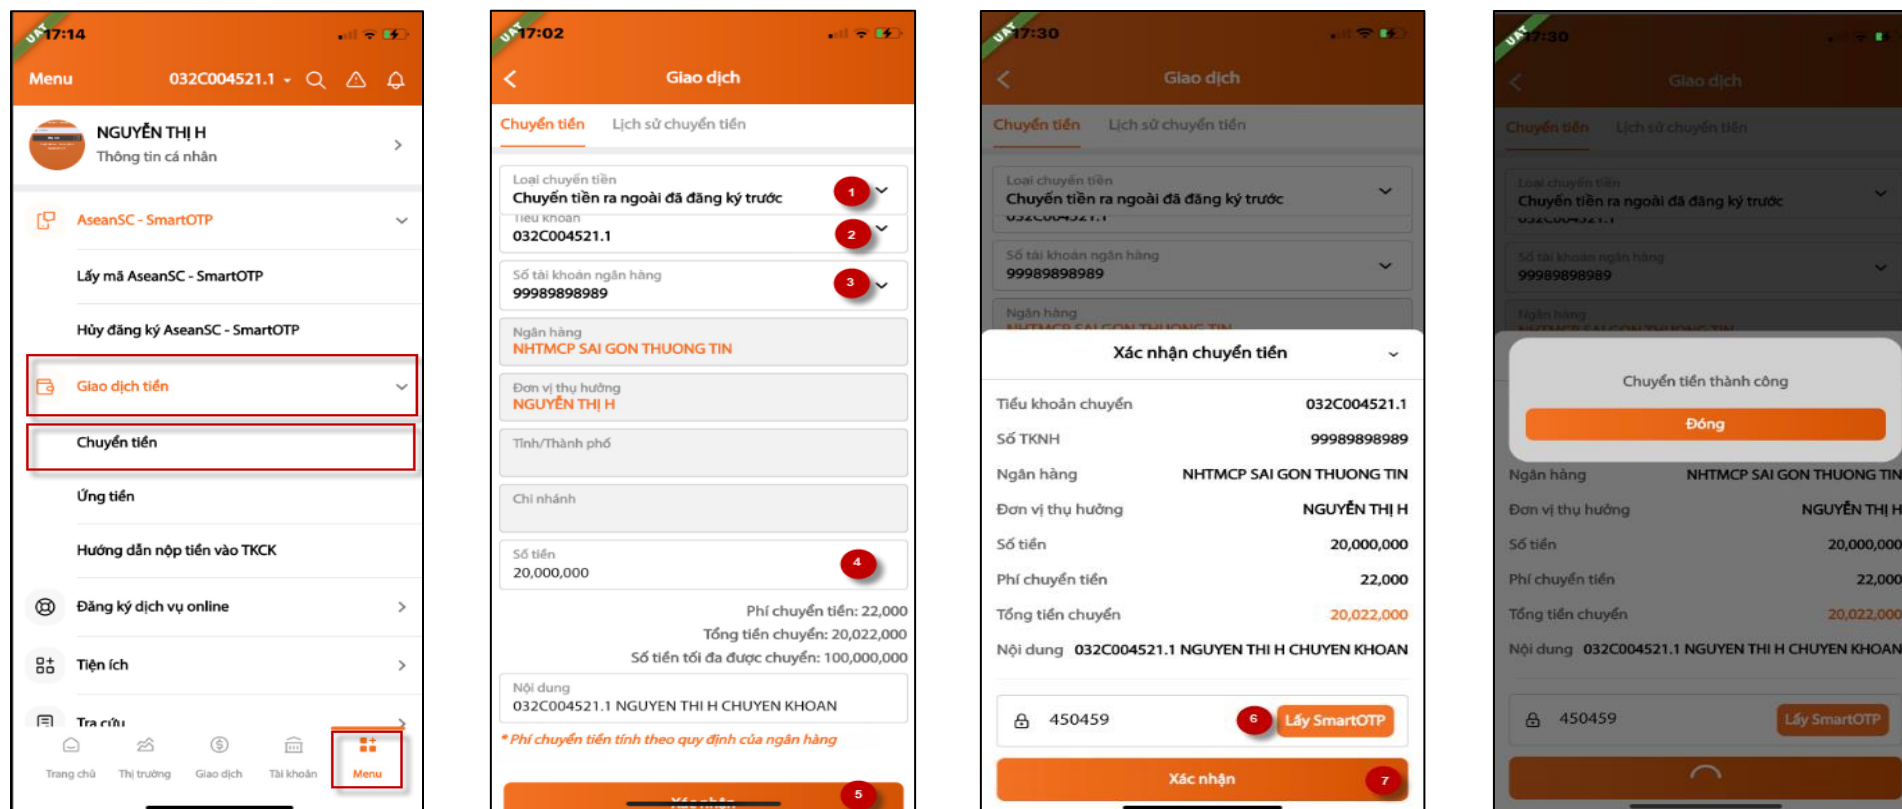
UAT 17:14

Menu 032C004521.1

NGUYỄN THỊ H
Thông tin cá nhân

AseanSC - SmartOTP

Lấy mã AseanSC - SmartOTP

Hủy đăng ký AseanSC - SmartOTP

Giao dịch tiền

Chuyển tiền

Ứng tiền

Hướng dẫn nộp tiền vào TKCK

Đăng ký dịch vụ online

Tiện ích

Tra cứu

Trang chủ Thị trường Giao dịch Tài khoản Menu

UAT 17:02

Giao dịch

Chuyển tiền Lịch sử chuyển tiền

Loại chuyển tiền
Chuyển tiền ra ngoài đã đăng ký trước 1

Tiểu khoản
032C004521.1 2

Số tài khoản ngân hàng
99989898989 3

Ngân hàng
NHTMCP SAI GON THUONG TIN

Đơn vị thụ hưởng
NGUYỄN THỊ H

Tỉnh/Thành phố

Chi nhánh

Số tiền
20,000,000 4

Phí chuyển tiền: 22,000
Tổng tiền chuyển: 20,022,000
Số tiền tối đa được chuyển: 100,000,000

Nội dung
032C004521.1 NGUYEN THI H CHUYEN KHOAN

* Phí chuyển tiền tính theo quy định của ngân hàng

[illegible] 5

UAT 17:30

Giao dịch

Chuyển tiền Lịch sử chuyển tiền

Loại chuyển tiền
Chuyển tiền ra ngoài đã đăng ký trước

Số tài khoản ngân hàng
99989898989

Ngân hàng

Xác nhận chuyển tiền

Tiểu khoản chuyển 032C004521.1
Số TKNH 99989898989
Ngân hàng NHTMCP SAI GON THUONG TIN
Đơn vị thụ hưởng NGUYỄN THỊ H
Số tiền 20,000,000
Phí chuyển tiền 22,000
Tổng tiền chuyển 20,022,000
Nội dung 032C004521.1 NGUYEN THI H CHUYEN KHOAN

450459 6 Lấy SmartOTP

Xác nhận 7

UAT 17:30

Giao dịch

Chuyển tiền Lịch sử chuyển tiền

Loại chuyển tiền
Chuyển tiền ra ngoài đã đăng ký trước

Số tài khoản ngân hàng
99989898989

Ngân hàng

Chuyển tiền thành công

Đóng

Ngân hàng NHTMCP SAI GON THUONG TIN
Đơn vị thụ hưởng NGUYỄN THỊ H
Số tiền 20,000,000
Phí chuyển tiền 22,000
Tổng tiền chuyển 20,022,000
Nội dung 032C004521.1 NGUYEN THI H CHUYEN KHOAN

450459 Lấy SmartOTP